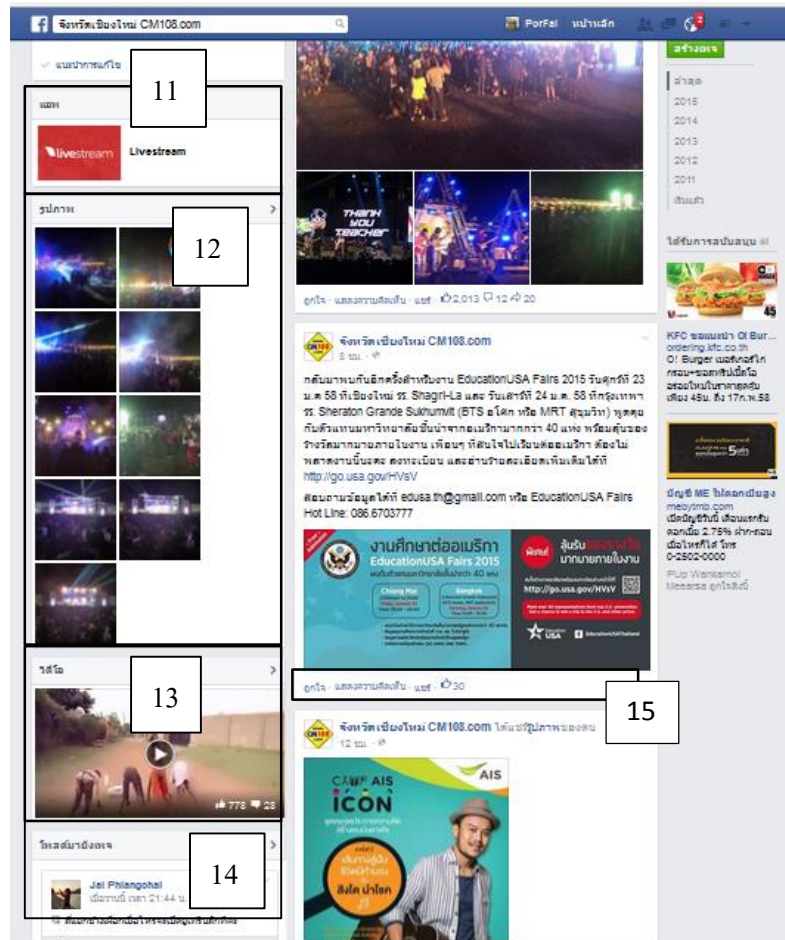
จังหวัดเชียงใหม่ CM108.com

PorFai หน้าหลัก

สร้างเพจ

แนะนำการแก้ไข

11

แอพ

livestream

Livestream

รูปภาพ

12

THANK YOU TEACHER

ถูกใจ · แสดงความคิดเห็น · แชร์ · 2,013 12 20

ล่าสุด
2015
2014
2013
2012
2011
เริ่มต้น

ได้รับการสนับสนุน

KFC ขอแนะนำ O! Bur...
ordering.kfc.co.th
O! Burger เบอร์เกอร์ไก่กรอบ+ซอสพริกเม็กซิโก อร่อยใหม่ในราคาสุดคุ้ม เพียง 45บ. ถึง 17ก.พ.58

บัญชี ME ให้ดอกเบี้ยสูง
mebytmb.com
เปิดบัญชีวันนี้ เดือนแรกรับดอกเบี้ย 2.75% ฝาก-ถอนเมื่อไหร่ก็ได้ โทร 0-2502-0000

Pup Wankamol
Meearsa ถูกใจสิ่งนี้

จังหวัดเชียงใหม่ CM108.com
6 ชม. ·

กลับมาพบกันอีกครั้งสำหรับงาน EducationUSA Fairs 2015 วันศุกร์ที่ 23 ม.ค 58 ที่เชียงใหม่ รร. Shagri-La และ วันเสาร์ที่ 24 ม.ค. 58 ที่กรุงเทพฯ รร. Sheraton Grande Sukhumvit (BTS อโศก หรือ MRT สุขุมวิท) พูดคุยกับตัวแทนมหาวิทยาลัยชั้นนำจากอเมริกากว่า 40 แห่ง พร้อมลุ้นของรางวัลมากมายภายในงาน เพื่อนๆ ที่สนใจไปเรียนต่ออเมริกา ต้องไม่พลาดงานนี้นะคะ ลงทะเบียน และอ่านรายละเอียดเพิ่มเติมได้ที่ http://go.usa.gov/HVsV

ติดถามข้อมูลได้ที่ edusa.th@gmail.com หรือ EducationUSA Fairs Hot Line: 086.6703777

งานศึกษาต่ออเมริกา EducationUSA Fairs 2015
พบกับตัวแทนมหาวิทยาลัยชั้นนำกว่า 40 แห่ง
Chiang Mai
Bangkok
พิเศษ! ลุ้นรับ มากมายภายในงาน
http://go.usa.gov/HVsV
EducationUSA

ถูกใจ · แสดงความคิดเห็น · แชร์ · 30

15

วิดีโอ

13

778 28

จังหวัดเชียงใหม่ CM108.com ได้แชร์รูปภาพของตน
12 ชม. ·

CAMP AIS
ICON
AIS

โพสต์มายังเพจ

14

Jai Phiangphai
เมื่อวานนี้ เวลา 21:44 น.